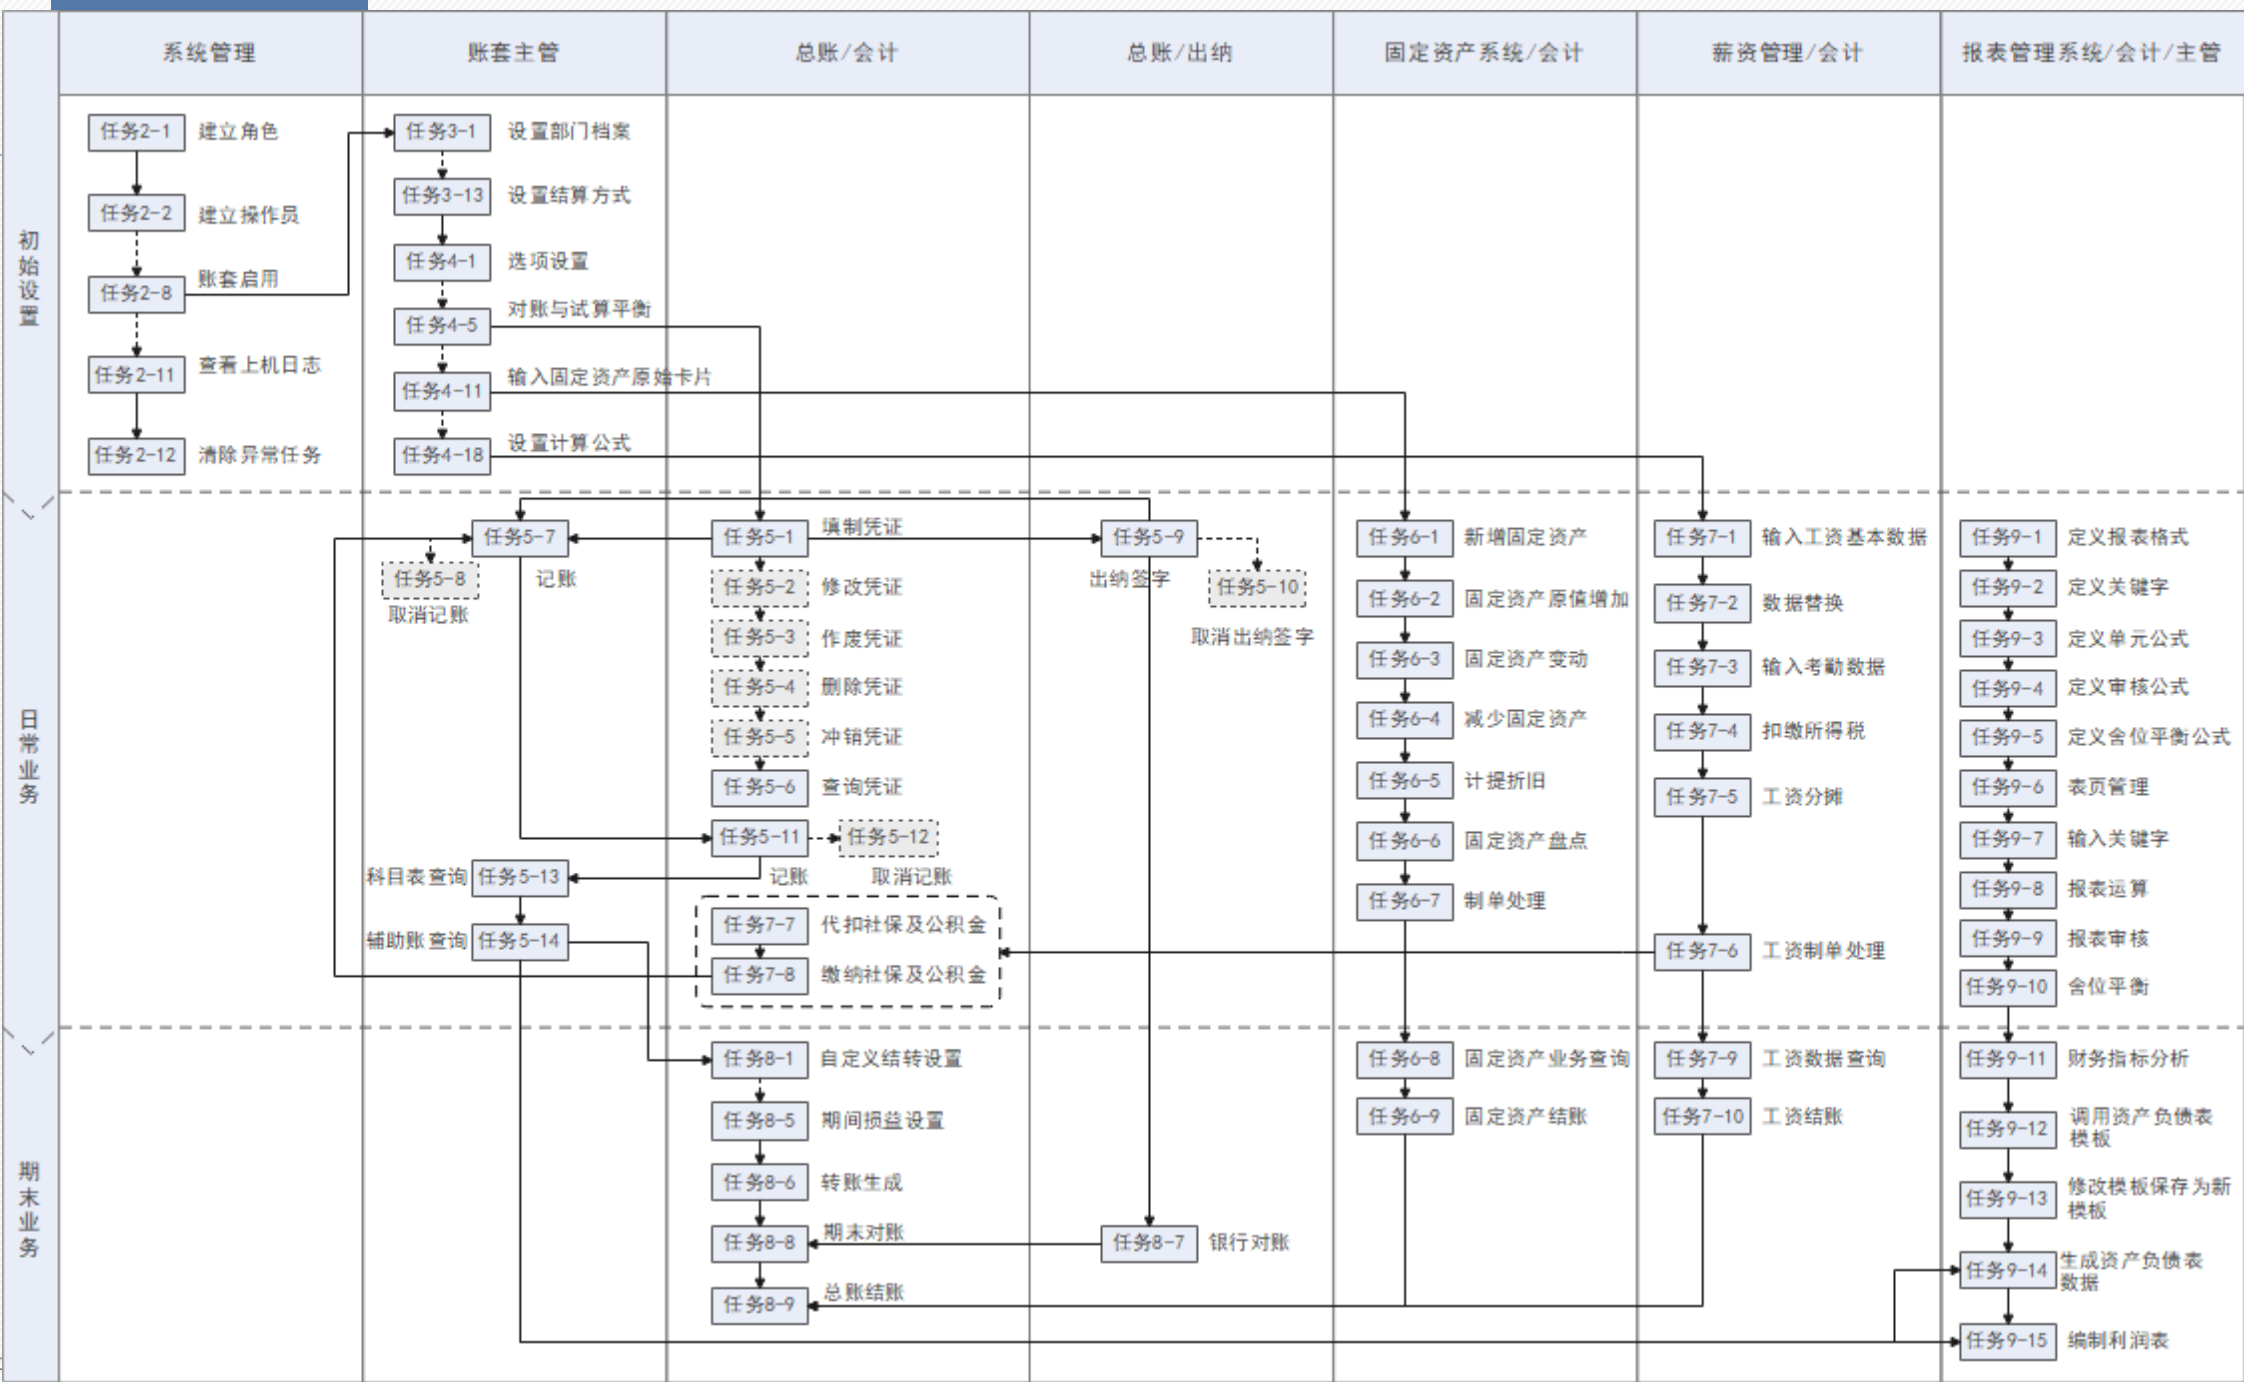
系统管理 账套主管 总账/会计 总账/出纳 固定资产系统/会计 薪资管理/会计 报表管理系统/会计/主管

初始设置

任务2-1 建立角色
任务2-2 建立操作员
任务2-8 账套启用
任务2-11 查看上机日志
任务2-12 清除异常任务

任务3-1 设置部门档案
任务3-13 设置结算方式
任务4-1 选项设置
任务4-5 对账与试算平衡
任务4-11 输入固定资产原始卡片
任务4-18 设置计算公式

日常业务

任务5-7 记账
任务5-8 取消记账
任务5-1 填制凭证
任务5-2 修改凭证
任务5-3 作废凭证
任务5-4 删除凭证
任务5-5 冲销凭证
任务5-6 查询凭证
任务5-11 记账
任务5-12 取消记账
科目表查询 任务5-13
辅助账查询 任务5-14
任务7-7 代扣社保及公积金
任务7-8 缴纳社保及公积金

任务5-9 出纳签字
任务5-10 取消出纳签字

任务6-1 新增固定资产
任务6-2 固定资产原值增加
任务6-3 固定资产变动
任务6-4 减少固定资产
任务6-5 计提折旧
任务6-6 固定资产盘点
任务6-7 制单处理

任务7-1 输入工资基本数据
任务7-2 数据替换
任务7-3 输入考勤数据
任务7-4 扣缴所得税
任务7-5 工资分摊
任务7-6 工资制单处理

任务9-1 定义报表格式
任务9-2 定义关键字
任务9-3 定义单元公式
任务9-4 定义审核公式
任务9-5 定义舍位平衡公式
任务9-6 表页管理
任务9-7 输入关键字
任务9-8 报表运算
任务9-9 报表审核
任务9-10 舍位平衡

期末业务

任务8-1 自定义结转设置
任务8-5 期间损益设置
任务8-6 转账生成
任务8-8 期末对账
任务8-9 总账结账

任务8-7 银行对账

任务6-8 固定资产业务查询
任务6-9 固定资产结账

任务7-9 工资数据查询
任务7-10 工资结账

任务9-11 财务指标分析
任务9-12 调用资产负债表模板
任务9-13 修改模板保存为新模板
任务9-14 生成资产负债表数据
任务9-15 编制利润表